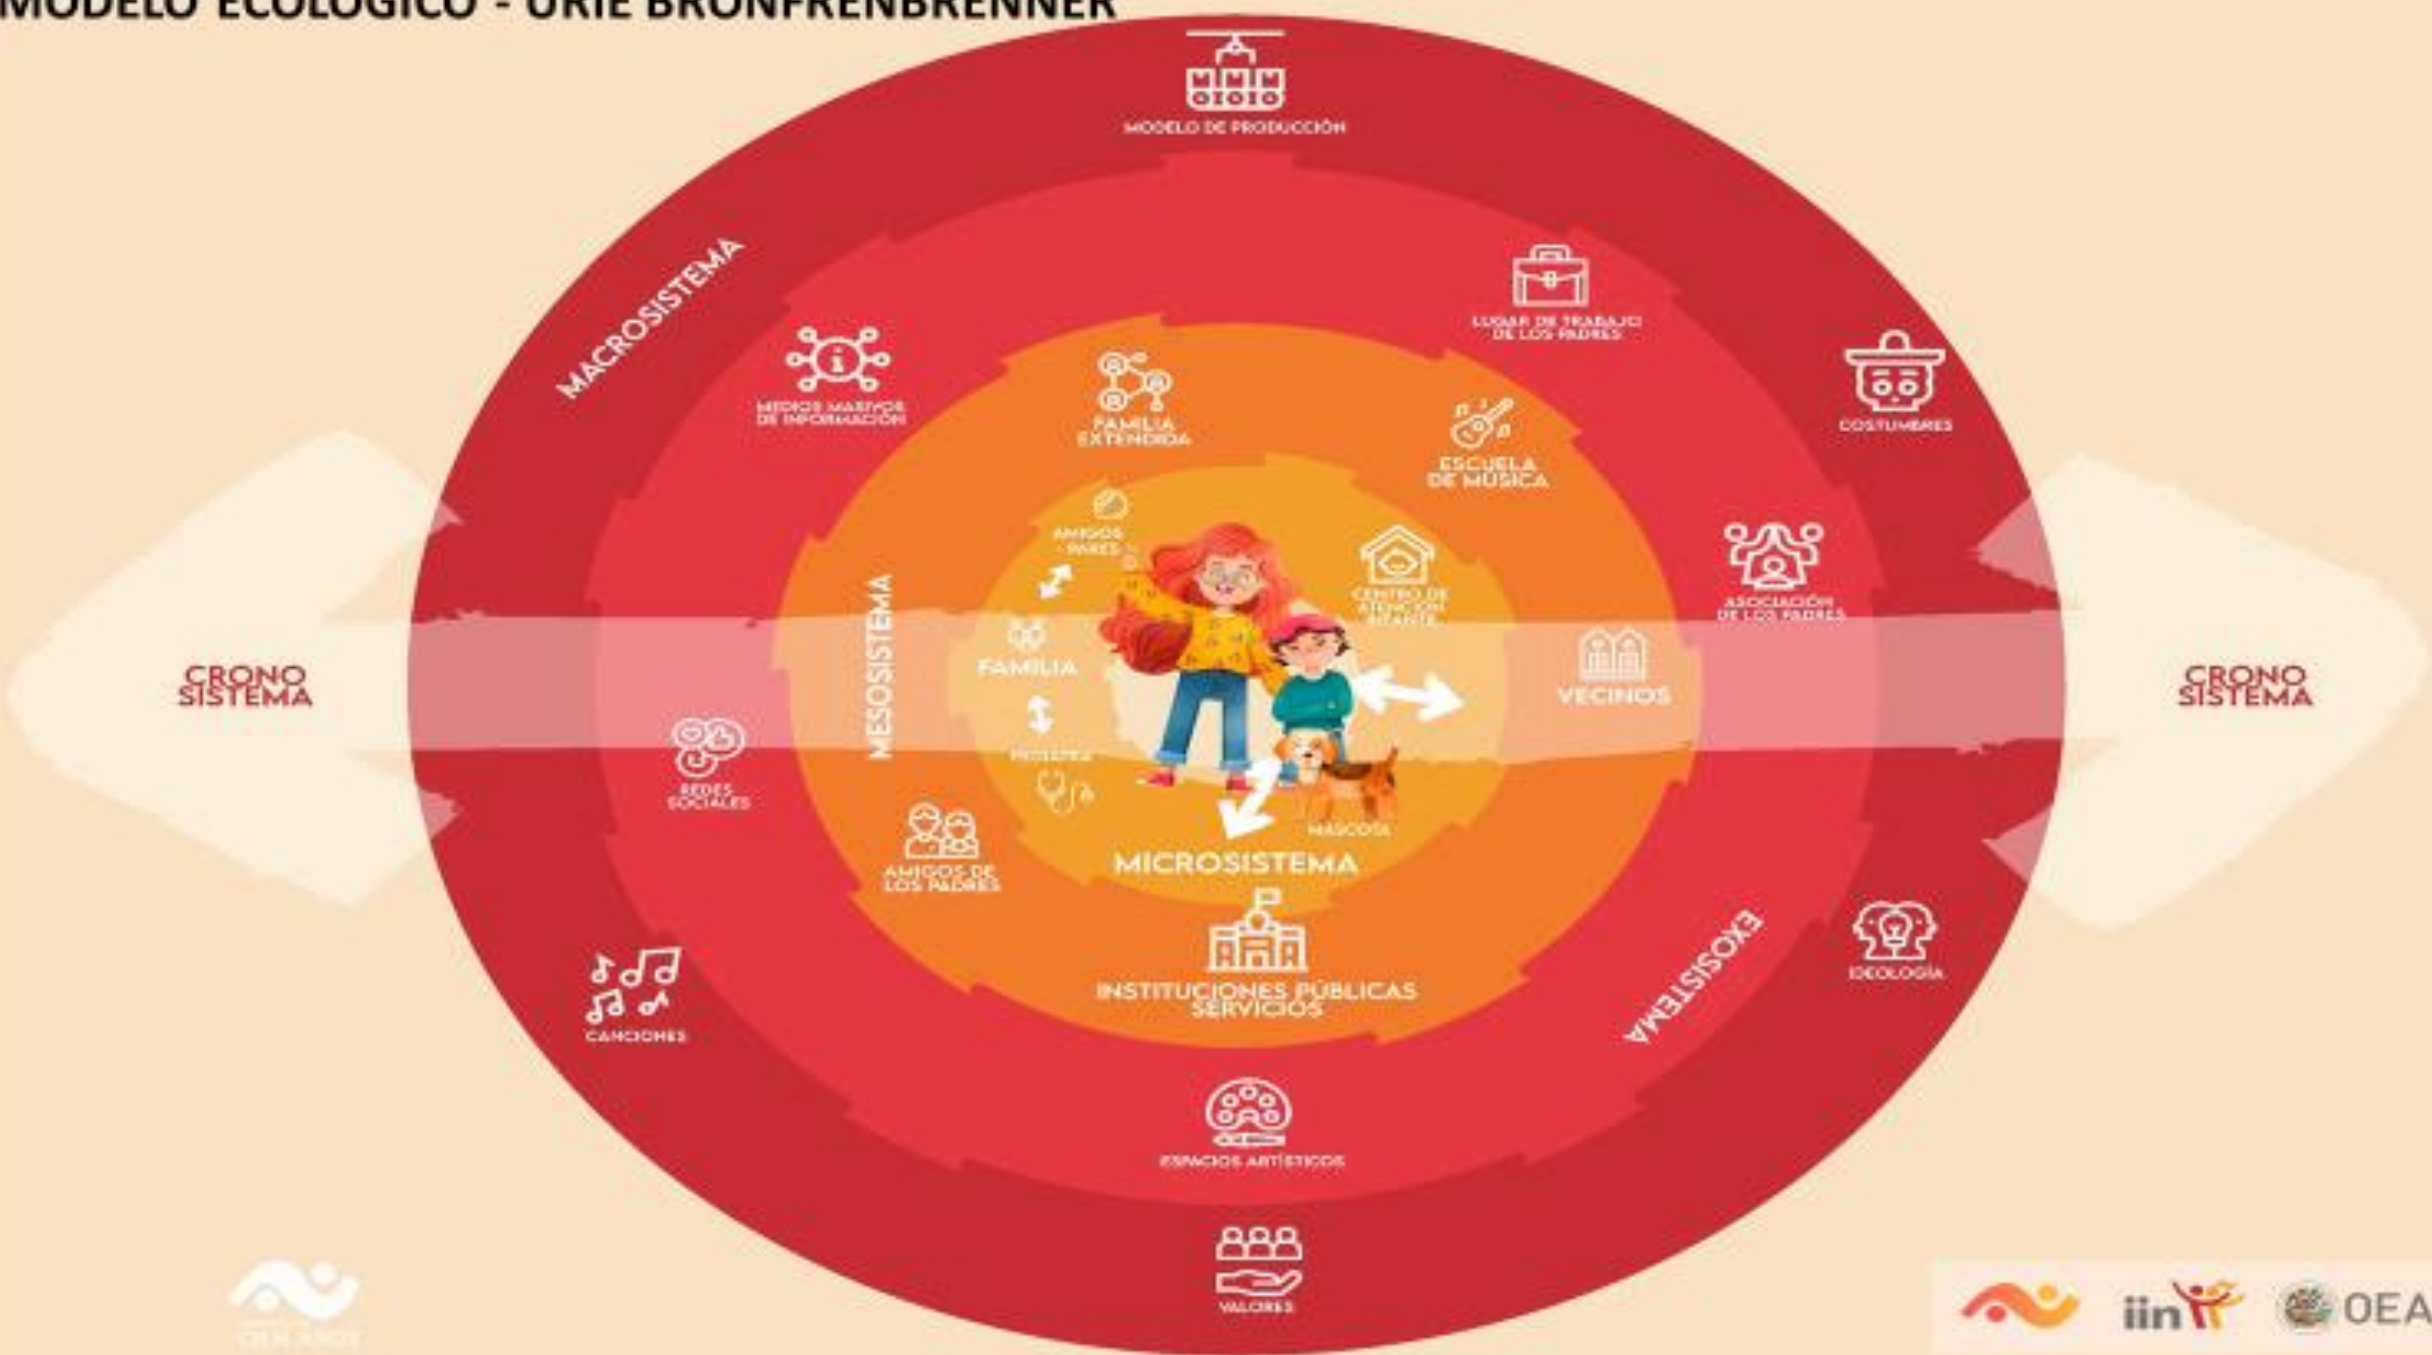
MODELO ECOLÓGICO - URIE BRONFRENBRENNER

MODELO DE PRODUCCIÓN

MACROSISTEMA

MEDIOS MASIVOS DE INFORMACIÓN

FAMILIA EXTENDIDA

LUGAR DE TRABAJO DE LOS PADRES

COSTUMBRES

ESCUELA DE MÚSICA

AMIGOS - PARES

CENTRO DE ATENCIÓN INFANTIL

ASOCIACIÓN DE LOS PADRES

CRONO SISTEMA

MESOSISTEMA

FAMILIA

VECINOS

CRONO SISTEMA

REDES SOCIALES

PEDIATRA

MASCOTA

AMIGOS DE LOS PADRES

MICROSISTEMA

INSTITUCIONES PÚBLICAS SERVICIOS

EXOSISTEMA

IDEOLOGÍA

CANCIONES

ESPACIOS ARTÍSTICOS

VALORES

CIEN AÑOS

iin

OEA